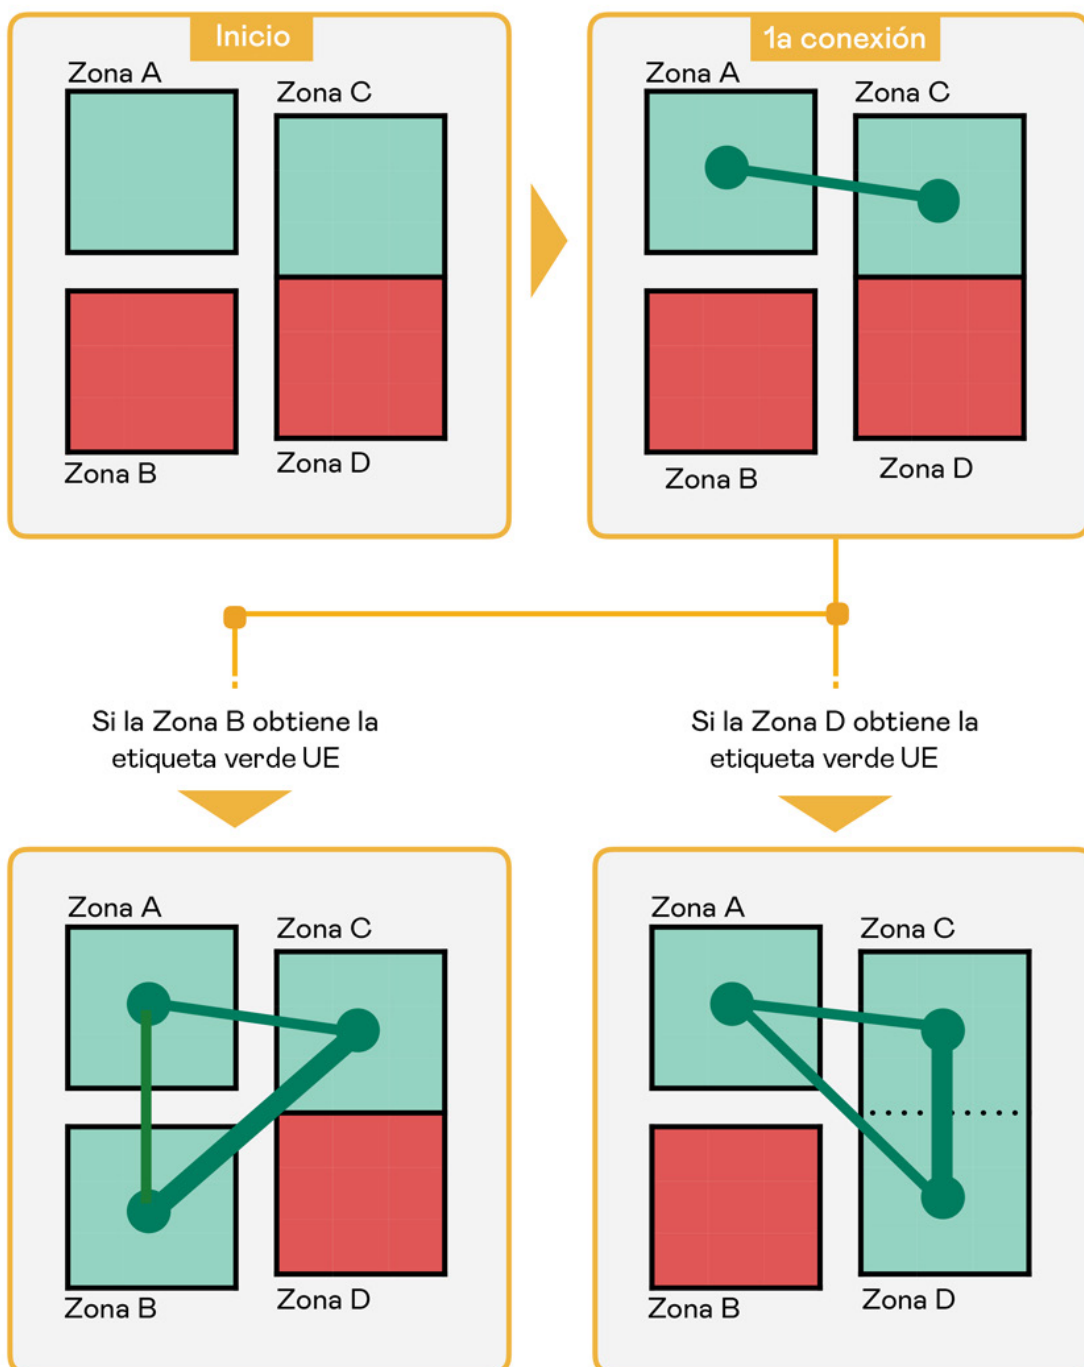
Inicio

Zona A
Zona C
Zona B
Zona D

1a conexión

Zona A
Zona C
Zona B
Zona D

Si la Zona B obtiene la etiqueta verde UE

Si la Zona D obtiene la etiqueta verde UE

Zona A
Zona C
Zona B
Zona D

Zona A
Zona C
Zona B
Zona D